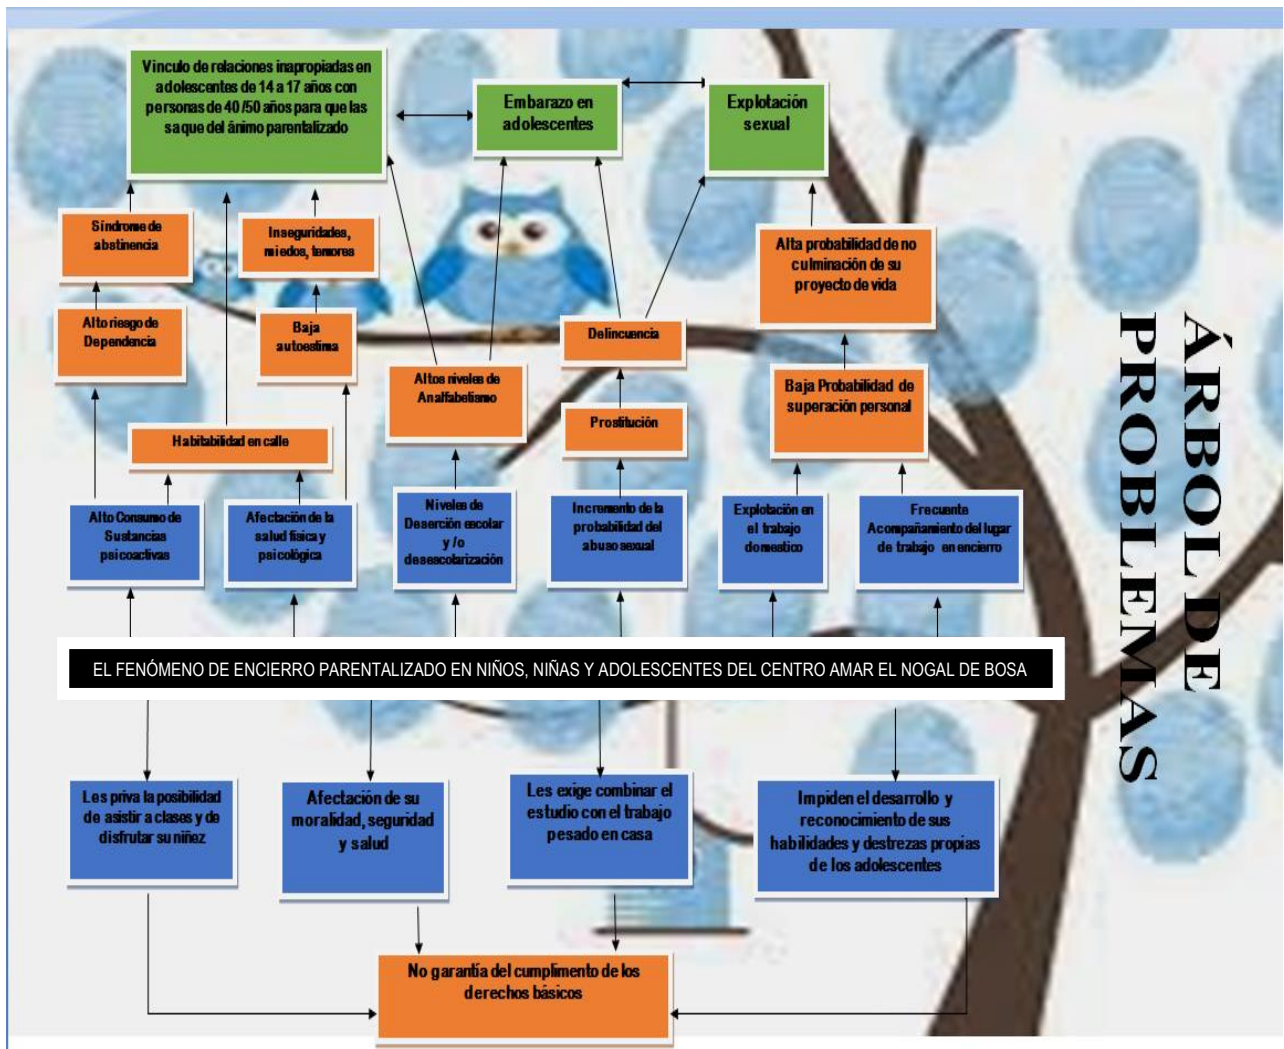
ÁRBOL DE PROBLEMAS

Vinculo de relaciones inapropiadas en adolescentes de 14 a 17 años con personas de 40 /50 años para que las saque del ánimo parentalizado

Embarazo en adolescentes

Explotación sexual

Síndrome de abstinencia

Inseguridades, miedos, temores

Alta probabilidad de no culminación de su proyecto de vida

Alto riesgo de Dependencia

Baja autoestima

Delincuencia

Altos niveles de Analfabetismo

Baja Probabilidad de superación personal

Prostitución

Habitabilidad en calle

Alto Consumo de Sustancias psicoactivas

Afectación de la salud física y psicológica

Niveles de Deserción escolar y /o desescolarización

Incremento de la probabilidad del abuso sexual

Explotación en el trabajo domestico

Frecuente Acompañamiento del lugar de trabajo en encierro

EL FENÓMENO DE ENCIERRO PARENTALIZADO EN NIÑOS, NIÑAS Y ADOLESCENTES DEL CENTRO AMAR EL NOGAL DE BOSA

Les priva la posibilidad de asistir a clases y de disfrutar su niñez

Afectación de su moralidad, seguridad y salud

Les exige combinar el estudio con el trabajo pesado en casa

Impiden el desarrollo y reconocimiento de sus habilidades y destrezas propias de los adolescentes

No garantía del cumplimento de los derechos básicos